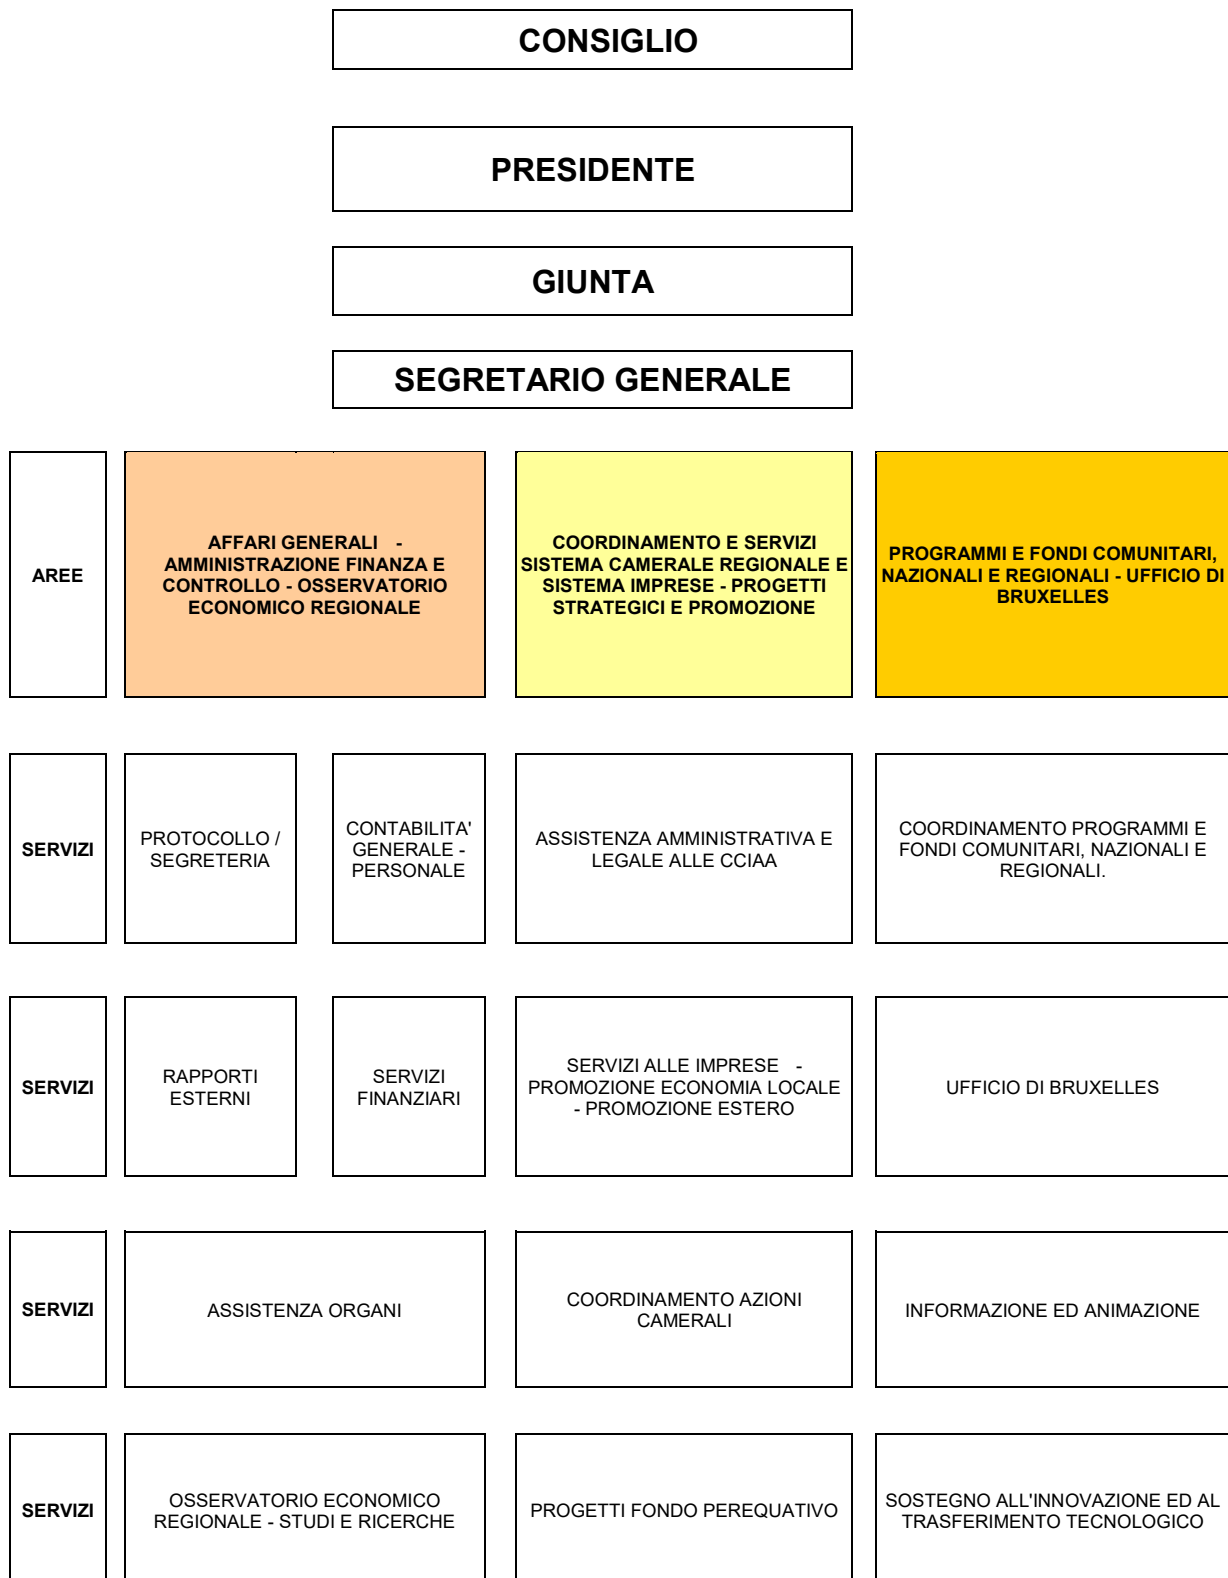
CONSIGLIO

PRESIDENTE

GIUNTA

SEGRETARIO GENERALE

AREE

AFFARI GENERALI - AMMINISTRAZIONE FINANZA E CONTROLLO - OSSERVATORIO ECONOMICO REGIONALE

COORDINAMENTO E SERVIZI SISTEMA CAMERALE REGIONALE E SISTEMA IMPRESE - PROGETTI STRATEGICI E PROMOZIONE

PROGRAMMI E FONDI COMUNITARI, NAZIONALI E REGIONALI - UFFICIO DI BRUXELLES

SERVIZI

PROTOCOLLO / SEGRETERIA

CONTABILITA' GENERALE - PERSONALE

ASSISTENZA AMMINISTRATIVA E LEGALE ALLE CCIAA

COORDINAMENTO PROGRAMMI E FONDI COMUNITARI, NAZIONALI E REGIONALI.

SERVIZI

RAPPORTI ESTERNI

SERVIZI FINANZIARI

SERVIZI ALLE IMPRESE - PROMOZIONE ECONOMIA LOCALE - PROMOZIONE ESTERO

UFFICIO DI BRUXELLES

SERVIZI

ASSISTENZA ORGANI

COORDINAMENTO AZIONI CAMERALI

INFORMAZIONE ED ANIMAZIONE

SERVIZI

OSSERVATORIO ECONOMICO REGIONALE - STUDI E RICERCHE

PROGETTI FONDO PEREQUATIVO

SOSTEGNO ALL'INNOVAZIONE ED AL TRASFERIMENTO TECNOLOGICO